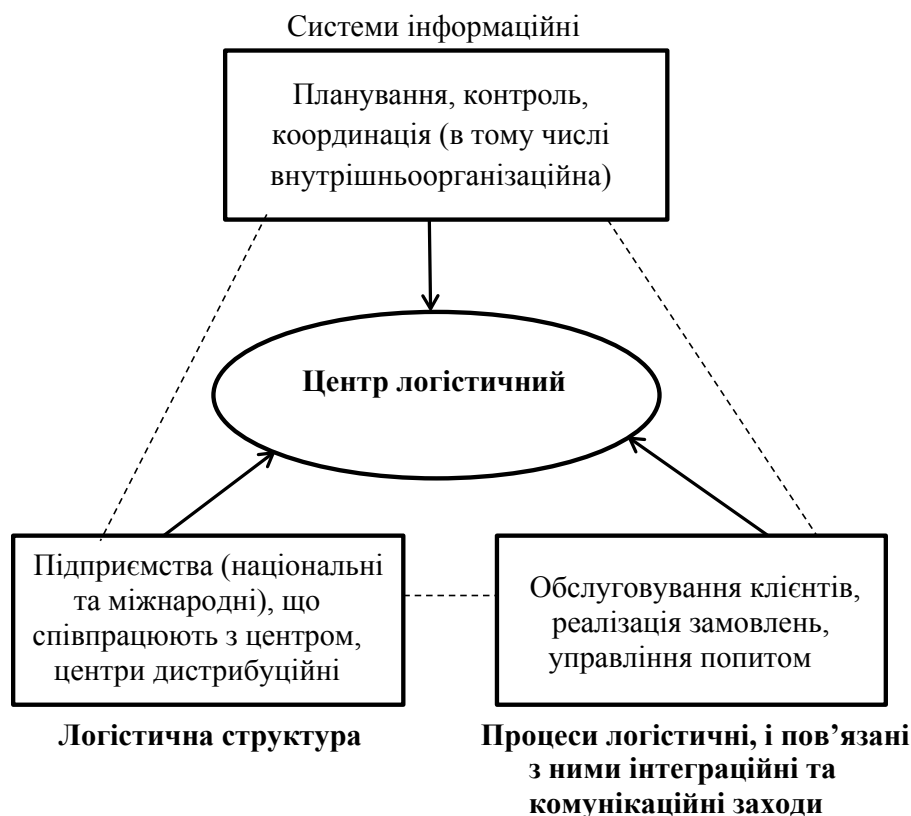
Системи інформаційні

Планування, контроль, координація (в тому числі внутрішньоорганізаційна)

**Центр логістичний**

Підприємства (національні та міжнародні), що співпрацюють з центром, центри дистрибуційні

Обслуговування клієнтів, реалізація замовлень, управління попитом

**Логістична структура**

**Процеси логістичні, і пов’язані з ними інтеграційні та комунікаційні заходи**